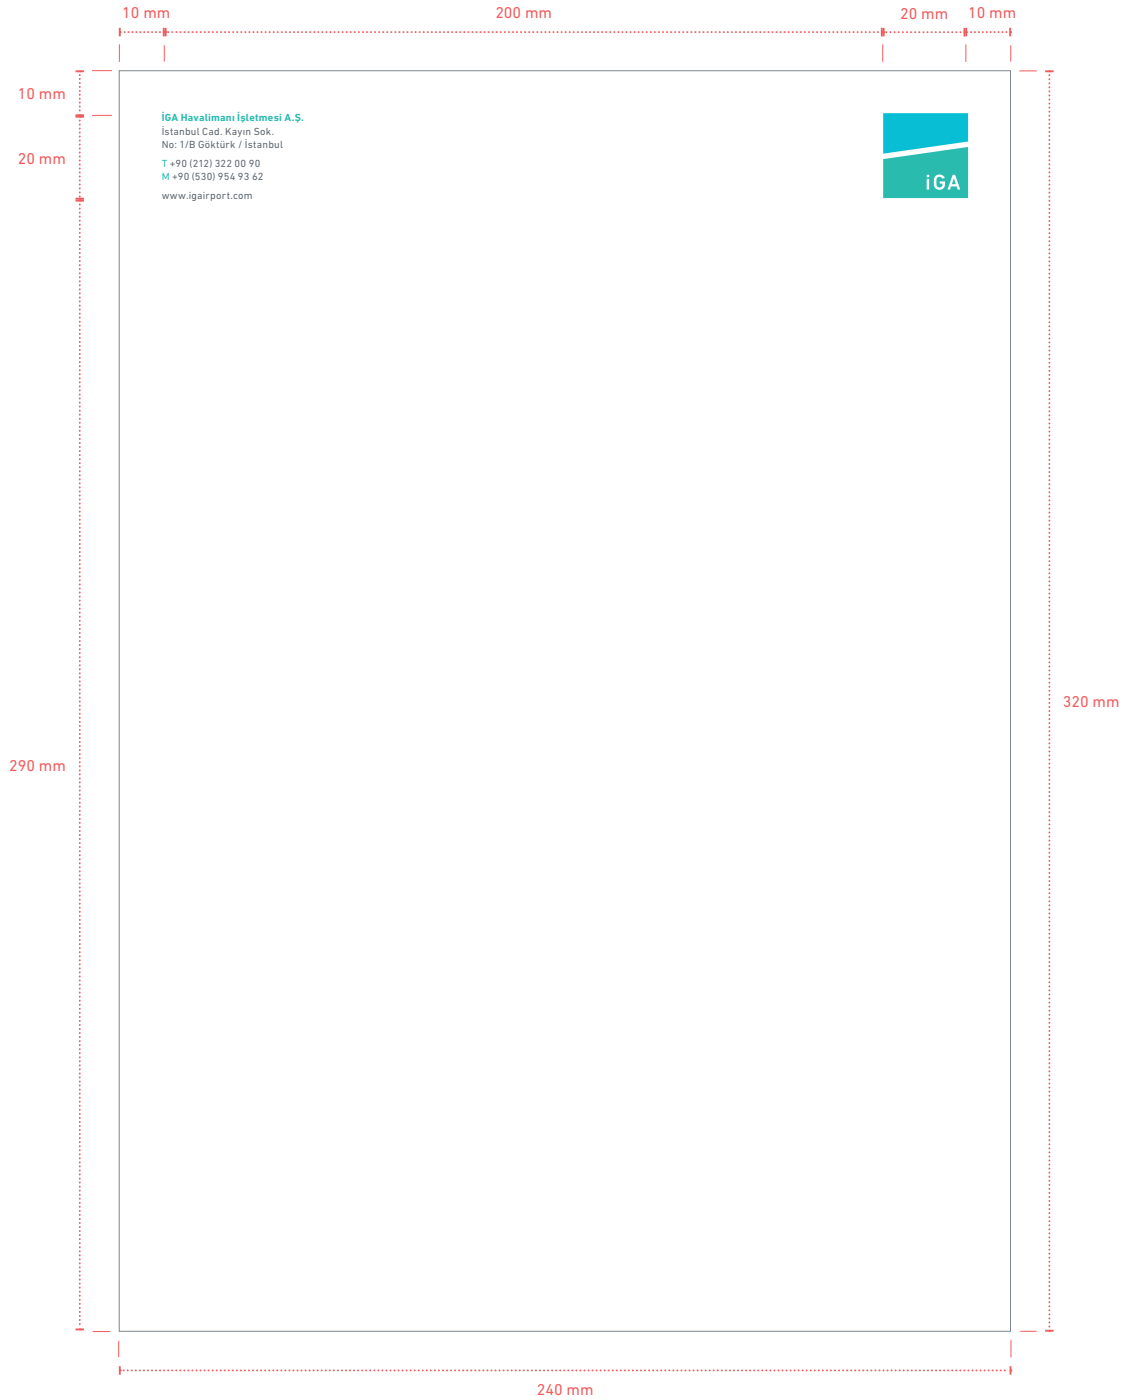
10 mm
200 mm
20 mm
10 mm

10 mm

20 mm

İGA Havalimanı İşletmesi A.Ş.
İstanbul Cad. Kayın Sok.
No: 1/B Göktürk / İstanbul

T +90 (212) 322 00 90
M +90 (530) 954 93 62

www.igairport.com

iGA

320 mm

290 mm

240 mm